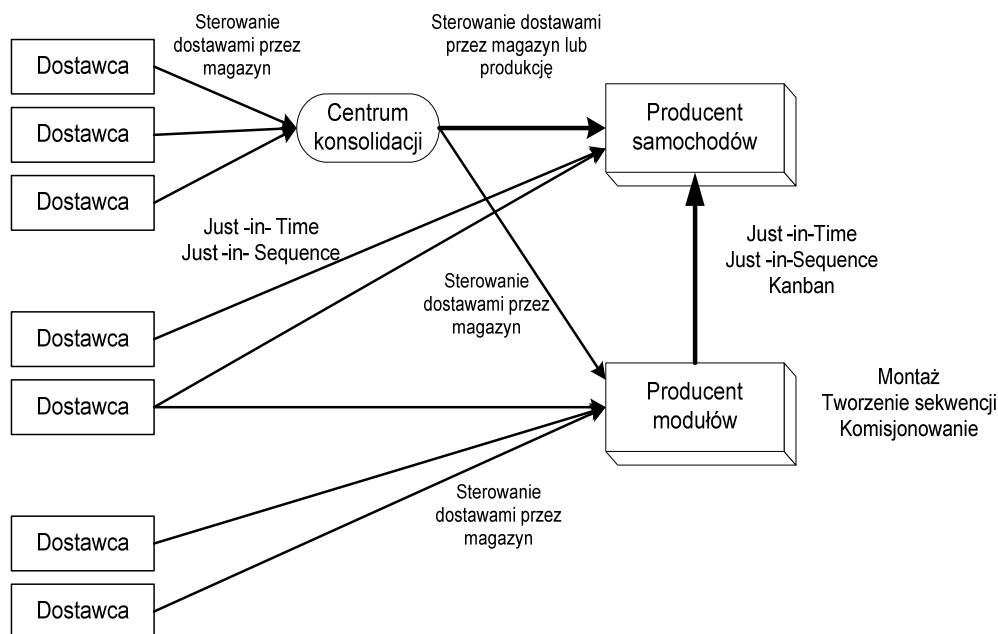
Sterowanie dostawami przez magazyn

Sterowanie dostawami przez magazyn lub produkcję

Dostawca

Dostawca

Dostawca

Centrum konsolidacji

Producent samochodów

Just -in- Time
Just -in- Sequence

Just -in-Time
Just -in-Sequence
Kanban

Sterowanie dostawami przez magazyn

Dostawca

Dostawca

Producent modułów

Montaż
Tworzenie sekwencji
Komisjonowanie

Sterowanie dostawami przez magazyn

Dostawca

Dostawca